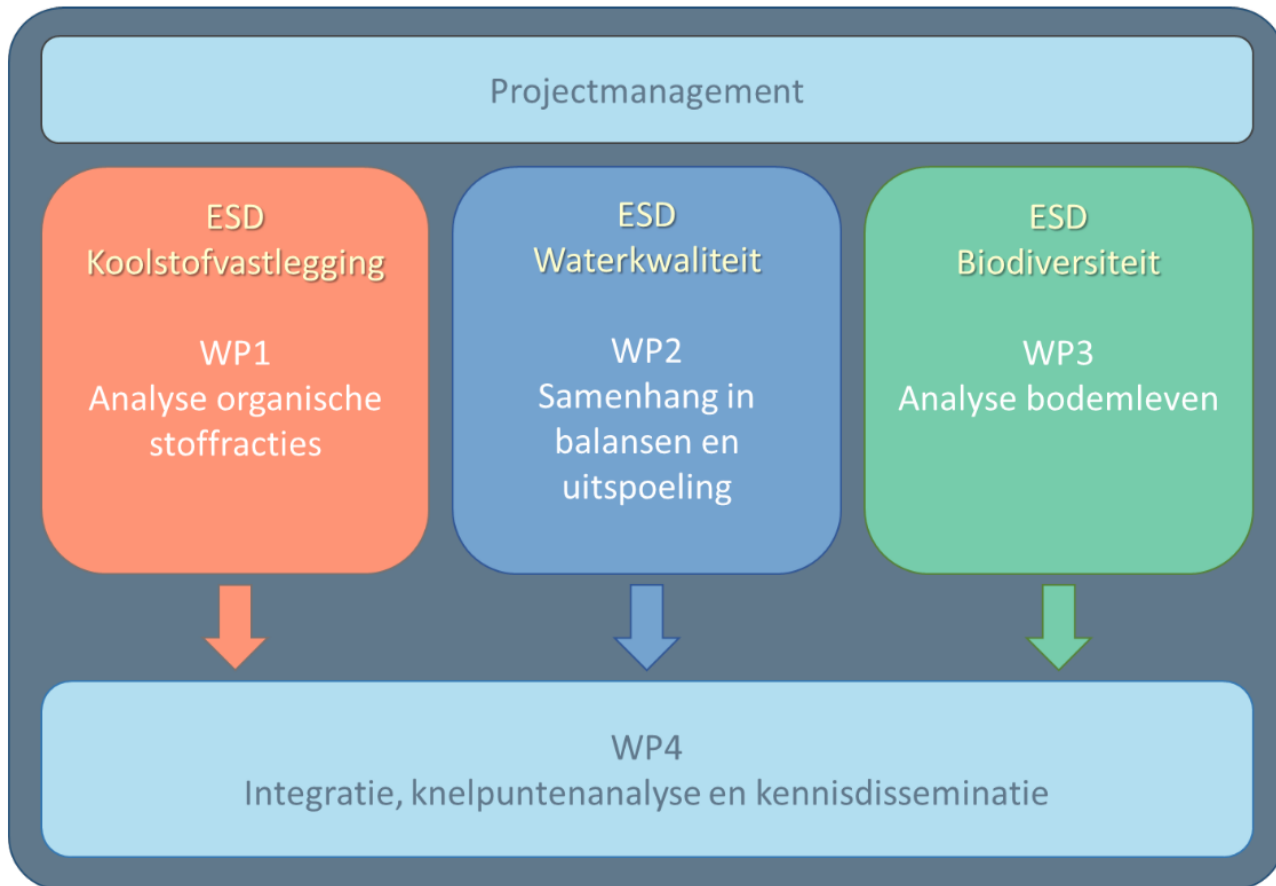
Projectmanagement

ESD
Koolstofvastlegging

WP1
Analyse organische stoffracties

ESD
Waterkwaliteit

WP2
Samenhang in balansen en uitspoeling

ESD
Biodiversiteit

WP3
Analyse bodemleven

WP4
Integratie, knelpuntenanalyse en kennisdisseminatie